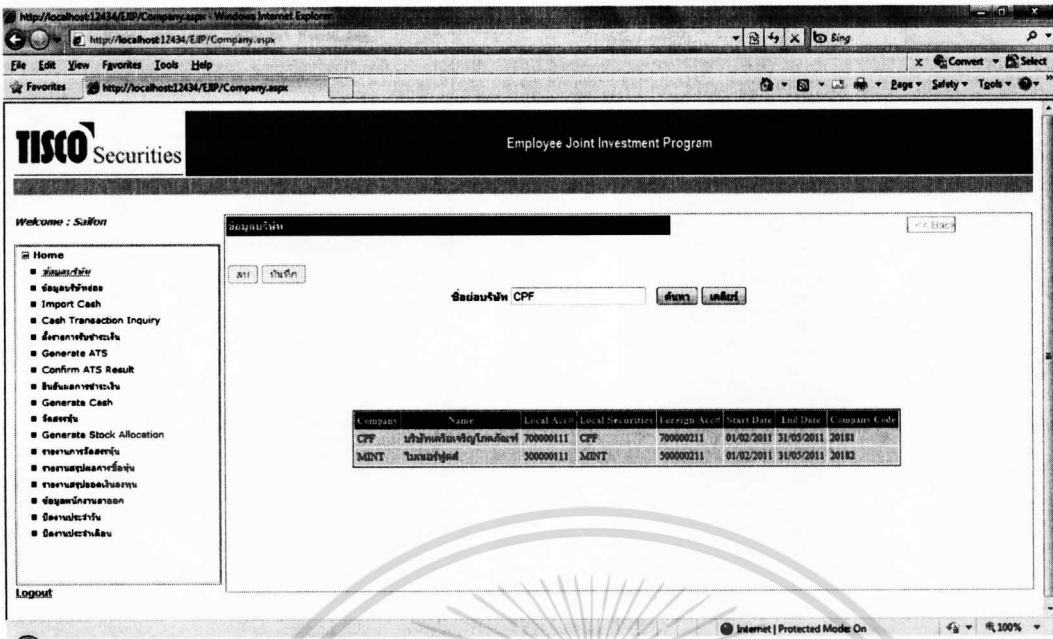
http://localhost:12434/EJIP/Company.aspx - Windows Internet Explorer

http://localhost:12434/EJIP/Company.aspx

Bing

File Edit View Favorites Tools Help

Convert Select

Favorites http://localhost:12434/EJIP/Company.aspx

Page Safety Tools

TISCO Securities

Employee Joint Investment Program

Welcome : Saifon

Home
- ข้อมูลบริษัท
- ข้อมูลบริษัทย่อย
- Import Cash
- Cash Transaction Inquiry
- สั่งรายการรับชำระเงิน
- Generate ATS
- Confirm ATS Result
- ยืนยันผลการชำระเงิน
- Generate Cash
- จัดสรรหุ้น
- Generate Stock Allocation
- รายงานการจัดสรรหุ้น
- รายงานสรุปผลการซื้อหุ้น
- รายงานสรุปยอดเงินลงทุน
- ข้อมูลพนักงานลาออก
- ปิดงานประจำวัน
- ปิดงานประจำเดือน

Logout

ข้อมูลบริษัท

<< Back

ลบ บันทึก

ชื่อย่อบริษัท CPF ค้นหา เคลียร์

| Company | Name | Local Acct | Local Securities | Foreign Acct | Start Date | End Date | Company Code |
|---|---|---|---|---|---|---|---|
| CPF | บริษัทเจริญโภคภัณฑ์ | 700000111 | CPF | 700000211 | 01/02/2011 | 31/05/2011 | 20181 |
| MINT | ไมเนอร์ฟู้ดส์ | 500000111 | MINT | 500000211 | 01/02/2011 | 31/05/2011 | 20182 |

Internet | Protected Mode: On

100%